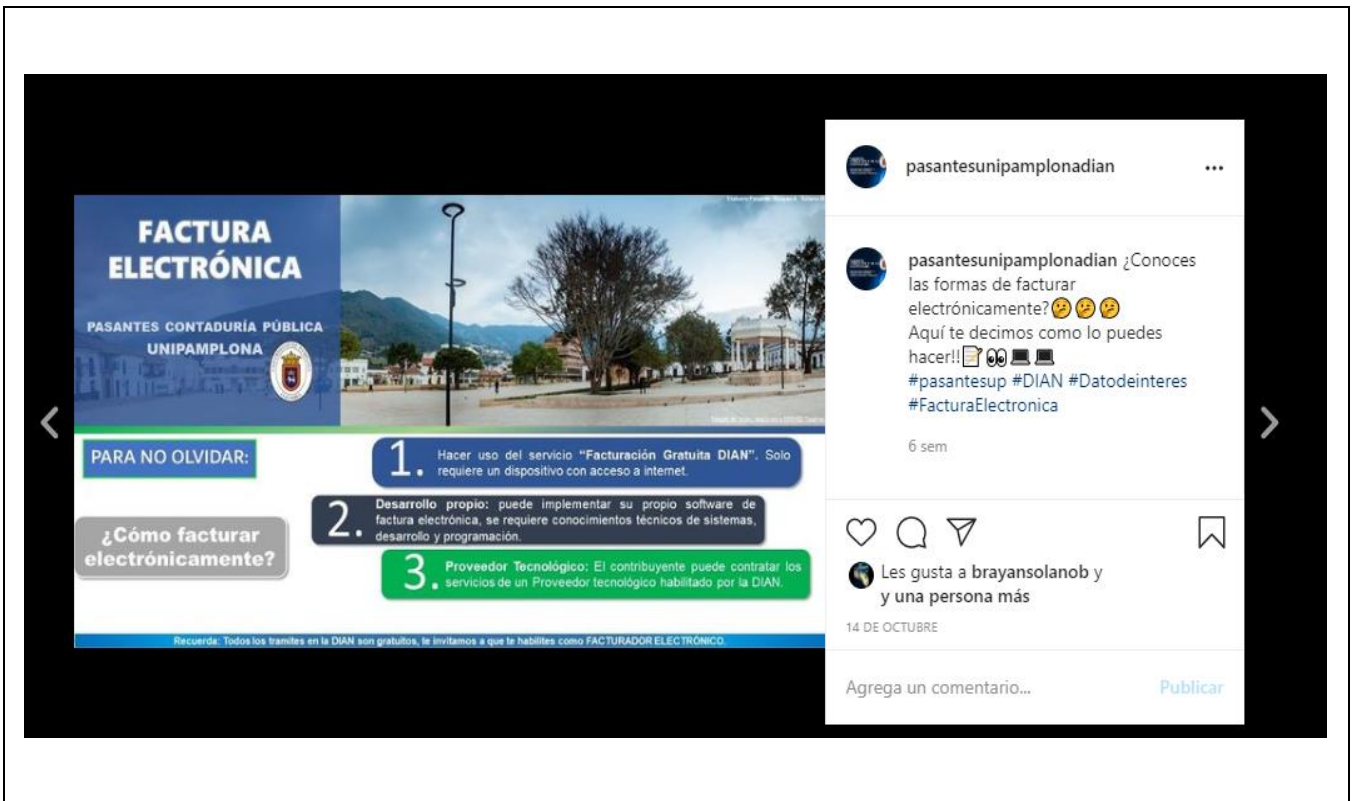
FACTURA ELECTRÓNICA

PASANTES CONTADURÍA PÚBLICA UNIPAMPLONA

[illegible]

PARA NO OLVIDAR:

¿Cómo facturar electrónicamente?

1. Hacer uso del servicio "Facturación Gratuita DIAN". Solo requiere un dispositivo con acceso a internet.

2. Desarrollo propio: puede implementar su propio software de factura electrónica, se requiere conocimientos técnicos de sistemas, desarrollo y programación.

3. Proveedor Tecnológico: El contribuyente puede contratar los servicios de un Proveedor tecnológico habilitado por la DIAN.

Recuerda: Todos los tramites en la DIAN son gratuitos, te invitamos a que te habilites como FACTURADOR ELECTRÓNICO.

pasantesunipamplonadian ...

pasantesunipamplonadian ¿Conoces las formas de facturar electrónicamente?🤔🤔🤔
Aquí te decimos como lo puedes hacer!!📝👀💻💻
#pasantesup #DIAN #Datodeinteres #FacturaElectronica

6 sem

Les gusta a brayansolanob y y una persona más

14 DE OCTUBRE

Agrega un comentario...

Publicar